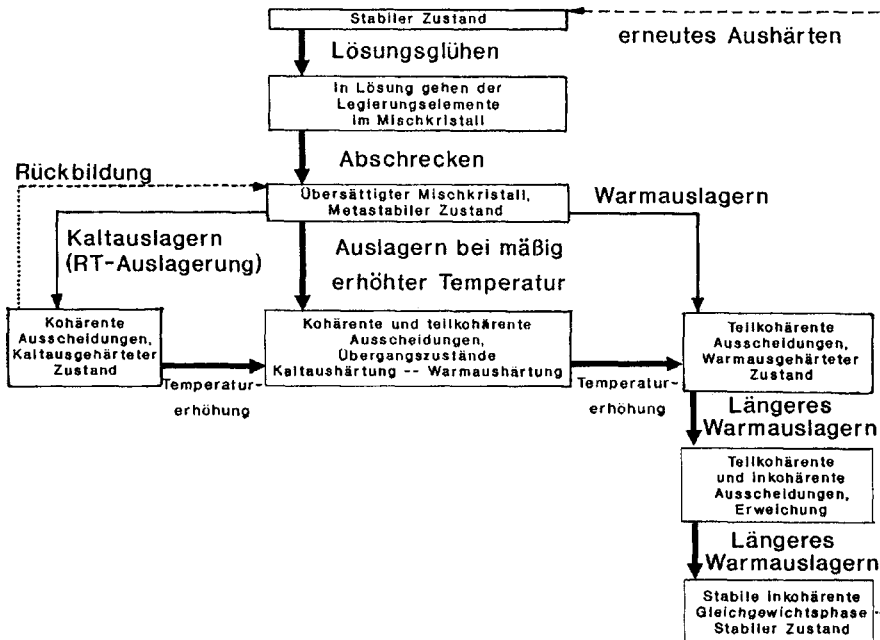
Stabiler Zustand

erneutes Aushärten

Lösungsglühen

In Lösung gehen der Legierungselemente im Mischkristall

Abschrecken

Rückbildung

Übersättigter Mischkristall, Metastabiler Zustand

Warmauslagern

Kaltauslagern (RT-Auslagerung)

Auslagern bei mäßig erhöhter Temperatur

Kohärente Ausscheidungen, Kaltausgehärteter Zustand

Temperaturerhöhung

Kohärente und teilkohärente Ausscheidungen, Übergangszustände Kaltaushärtung -- Warmaushärtung

Temperaturerhöhung

Teilkohärente Ausscheidungen, Warmausgehärteter Zustand

Längeres Warmauslagern

Teilkohärente und inkohärente Ausscheidungen, Erweichung

Längeres Warmauslagern

Stabile inkohärente Gleichgewichtsphase Stabiler Zustand